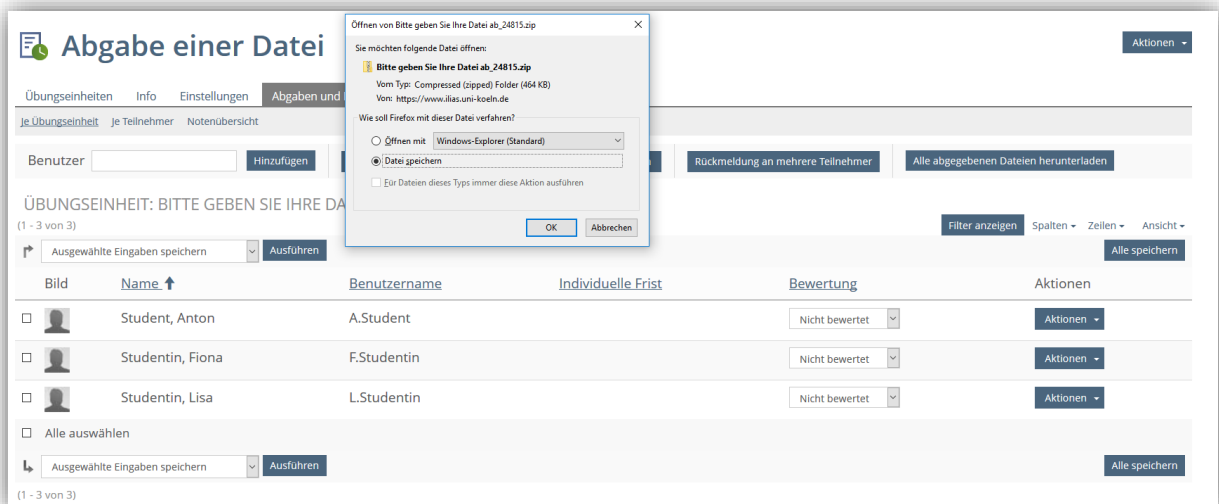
Abgabe einer Datei

Aktionen

Übungseinheiten Info Einstellungen Abgaben und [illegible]

Je Übungseinheit Je Teilnehmer Notenübersicht

Benutzer Hinzufügen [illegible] Rückmeldung an mehrere Teilnehmer Alle abgegebenen Dateien herunterladen

ÜBUNGSEINHEIT: BITTE GEBEN SIE IHRE DA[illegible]

(1 - 3 von 3)

Filter anzeigen Spalten Zeilen Ansicht

Ausgewählte Eingaben speichern Ausführen

Alle speichern

| Bild | Name | Benutzername | Individuelle Frist | Bewertung | Aktionen |
|---|---|---|---|---|---|
| | Student, Anton | A.Student | | Nicht bewertet | Aktionen |
| | Studentin, Fiona | F.Studentin | | Nicht bewertet | Aktionen |
| | Studentin, Lisa | L.Studentin | | Nicht bewertet | Aktionen |

Alle auswählen

Ausgewählte Eingaben speichern Ausführen

Alle speichern

(1 - 3 von 3)

Öffnen von Bitte geben Sie Ihre Datei ab_24815.zip

Sie möchten folgende Datei öffnen:

Bitte geben Sie Ihre Datei ab_24815.zip

Vom Typ: Compressed (zipped) Folder (464 KB)

Von: https://www.ilias.uni-koeln.de

Wie soll Firefox mit dieser Datei verfahren?

Öffnen mit Windows-Explorer (Standard)

Datei speichern

Für Dateien dieses Typs immer diese Aktion ausführen

OK Abbrechen